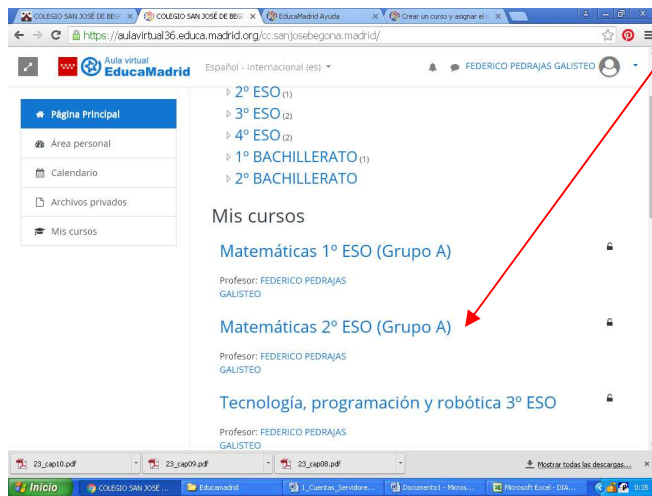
COLEGIO SAN JOSÉ DE BEG ×
COLEGIO SAN JOSÉ DE BEG ×
EducaMadrid Ayuda ×
Crear un curso y asignar el ×

https://aulavirtual36.educa.madrid.org/cc.sanjosebegona.madrid/

Aula virtual EducaMadrid

Español - Internacional (es)

FEDERICO PEDRAJAS GALISTEO

Página Principal
Área personal
Calendario
Archivos privados
Mis cursos

2º ESO (1)
3º ESO (2)
4º ESO (2)
1º BACHILLERATO (1)
2º BACHILLERATO

Mis cursos

Matemáticas 1º ESO (Grupo A)

Profesor: FEDERICO PEDRAJAS GALISTEO

Matemáticas 2º ESO (Grupo A)

Profesor: FEDERICO PEDRAJAS GALISTEO

Tecnología, programación y robótica 3º ESO

Profesor: FEDERICO PEDRAJAS GALISTEO

23_cap10.pdf
23_cap09.pdf
23_cap08.pdf
Mostrar todas las descargas...

Inicio
COLEGIO SAN JOSÉ ...
Educamadrid
1_Cuentas_Servidore...
Documento1 - Micros...
Microsoft Excel - DIA...
0:35